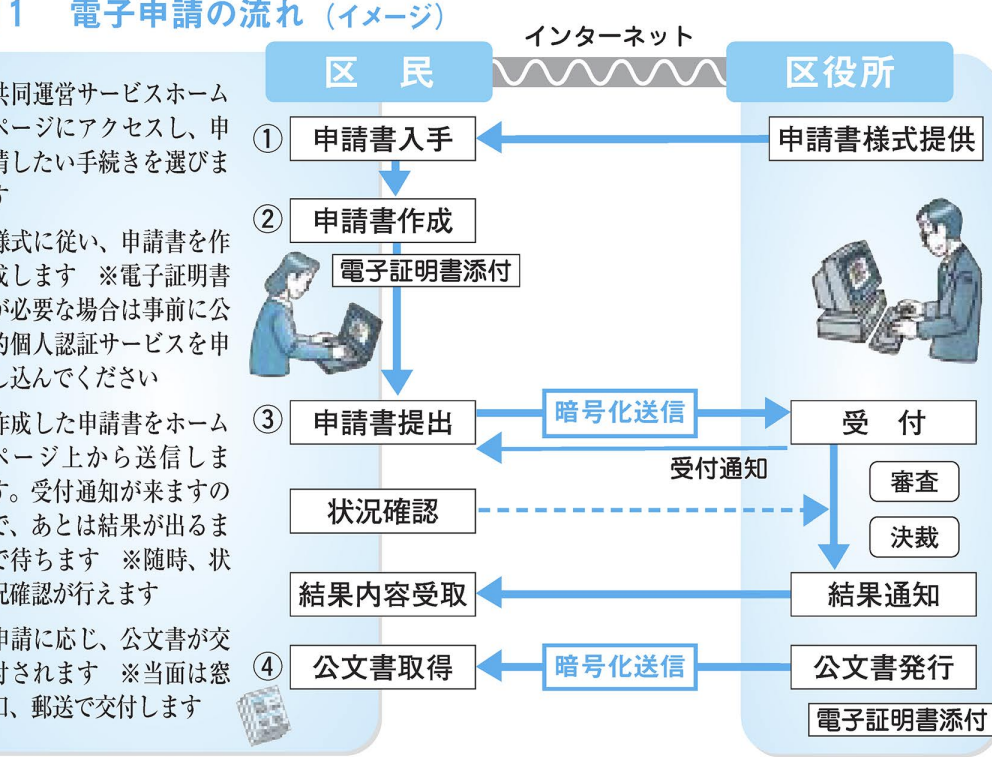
1　電子申請の流れ（イメージ）

共同運営サービスホームページにアクセスし、申請したい手続きを選びます

様式に従い、申請書を作成します　※電子証明書が必要な場合は事前に公的個人認証サービスを申し込んでください

作成した申請書をホームページ上から送信します。受付通知が来ますので、あとは結果が出るまで待ちます　※随時、状況確認が行えます

申請に応じ、公文書が交付されます　※当面は窓口、郵送で交付します

インターネット

区　民

区役所

①　申請書入手

申請書様式提供

②　申請書作成

電子証明書添付

③　申請書提出

暗号化送信

受　付

受付通知

審査

状況確認

決裁

結果内容受取

結果通知

④　公文書取得

暗号化送信

公文書発行

電子証明書添付